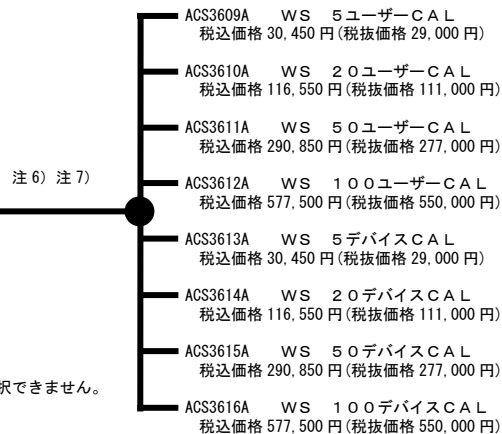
注 6) 注 7)

ACS3609A　ＷＳ　５ユーザーＣＡＬ
税込価格 30,450 円(税抜価格 29,000 円)

ACS3610A　ＷＳ　２０ユーザーＣＡＬ
税込価格 116,550 円(税抜価格 111,000 円)

ACS3611A　ＷＳ　５０ユーザーＣＡＬ
税込価格 290,850 円(税抜価格 277,000 円)

ACS3612A　ＷＳ　１００ユーザーＣＡＬ
税込価格 577,500 円(税抜価格 550,000 円)

ACS3613A　ＷＳ　５デバイスＣＡＬ
税込価格 30,450 円(税抜価格 29,000 円)

ACS3614A　ＷＳ　２０デバイスＣＡＬ
税込価格 116,550 円(税抜価格 111,000 円)

ACS3615A　ＷＳ　５０デバイスＣＡＬ
税込価格 290,850 円(税抜価格 277,000 円)

択できません。

ACS3616A　ＷＳ　１００デバイスＣＡＬ
税込価格 577,500 円(税抜価格 550,000 円)